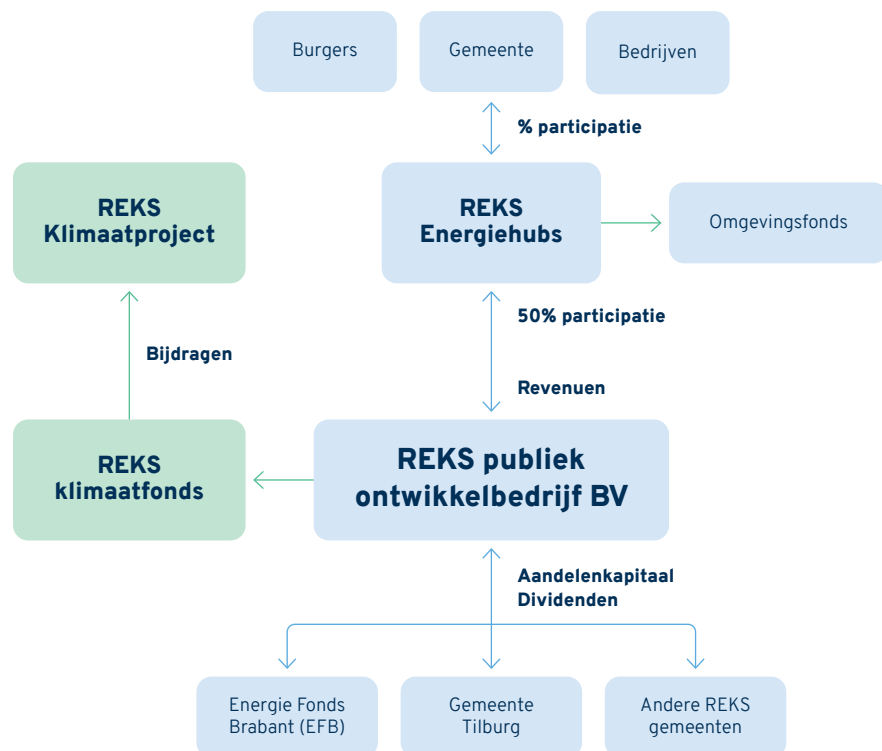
Burgers

Gemeente

Bedrijven

% participatie

REKS Klimaatproject

REKS Energiehubs

Omgevingsfonds

50% participatie

Bijdragen

Revenuen

REKS klimaatfonds

REKS publiek ontwikkelbedrijf BV

Aandelenkapitaal
Dividenden

Energie Fonds Brabant (EFB)

Gemeente Tilburg

Andere REKS gemeenten